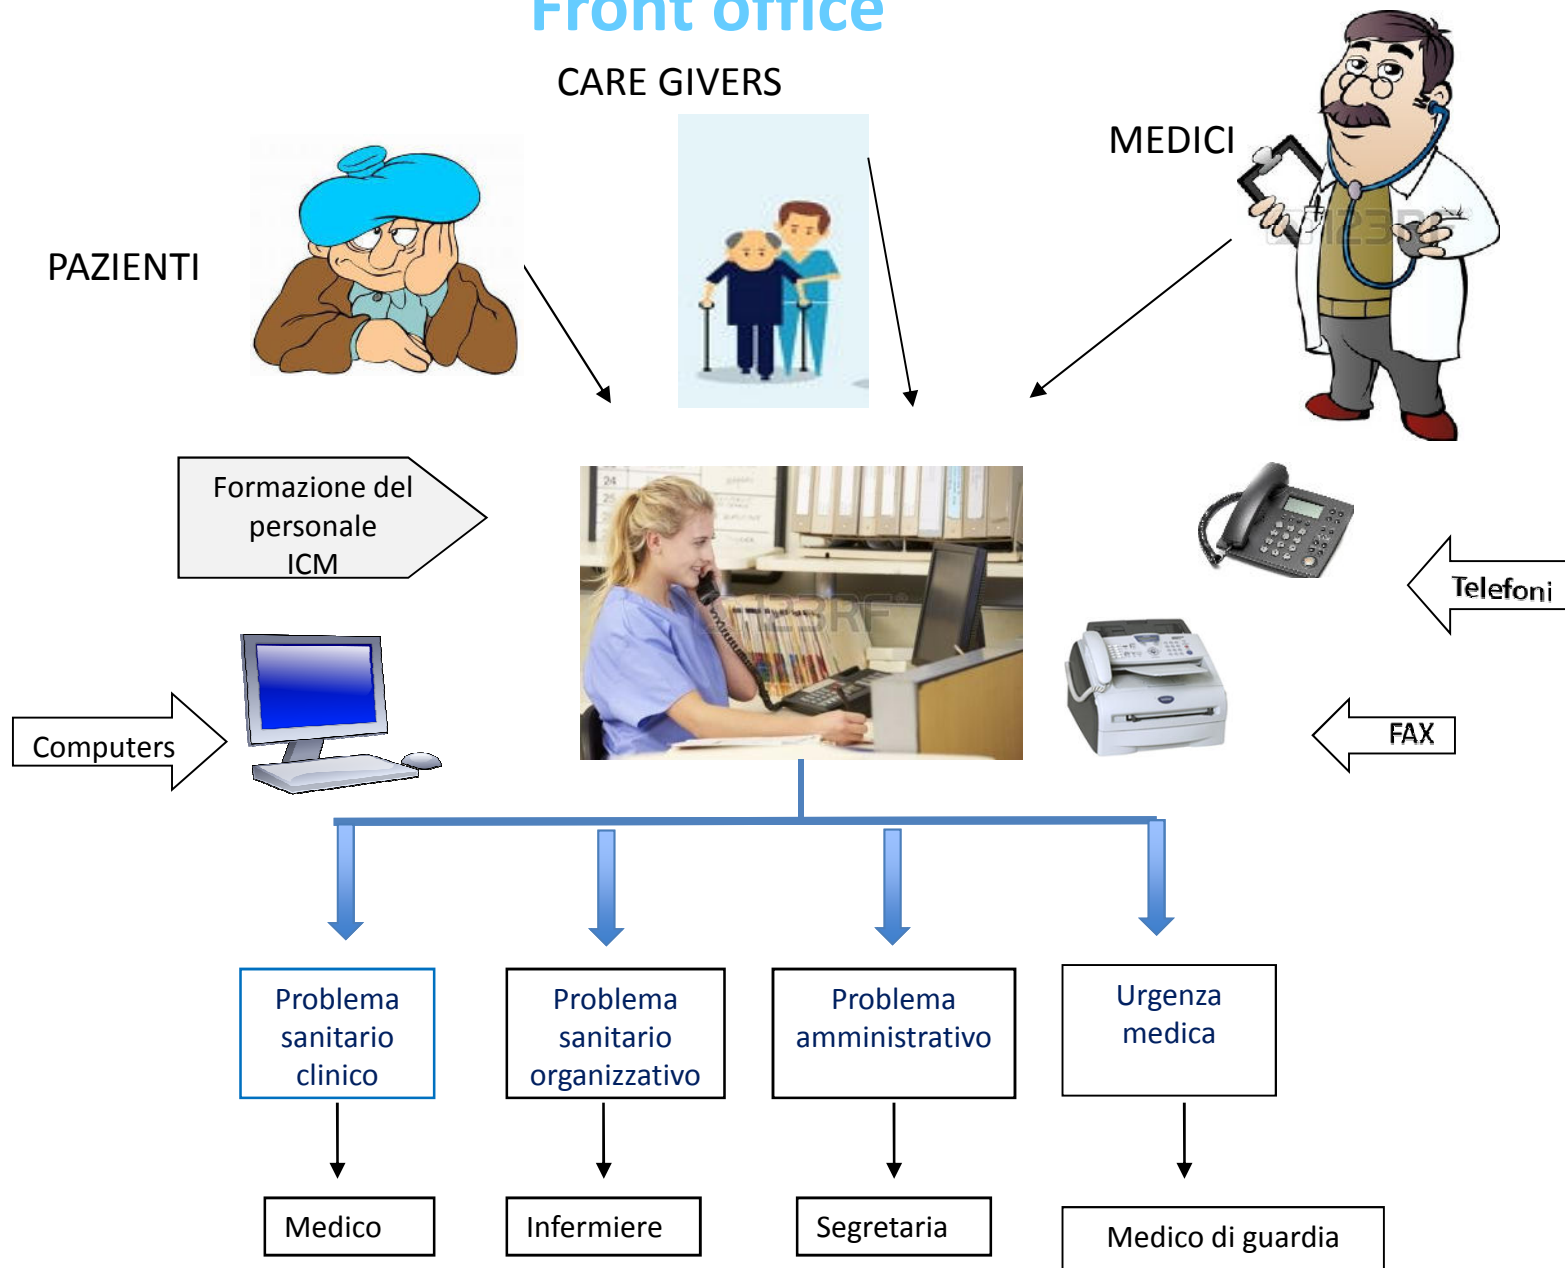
Front office

CARE GIVERS

MEDICI

PAZIENTI

Formazione del personale ICM

Telefoni

Computers

FAX

Problema sanitario clinico

Problema sanitario organizzativo

Problema amministrativo

Urgenza medica

Medico

Infermiere

Segretaria

Medico di guardia